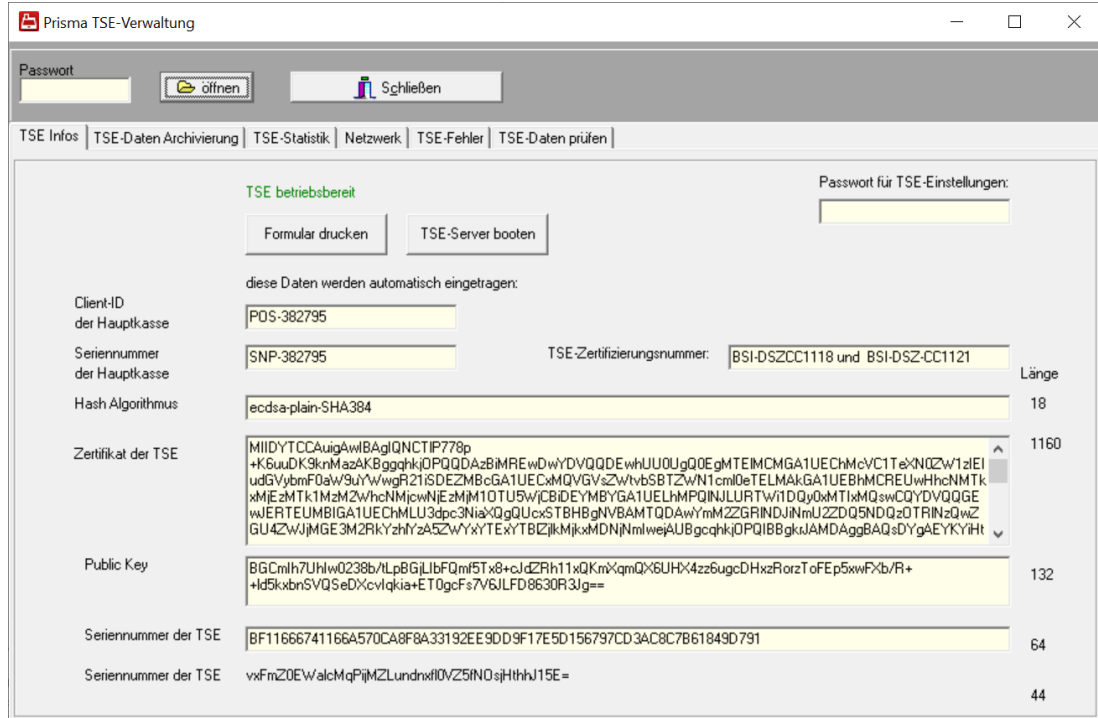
Prisma TSE-Verwaltung

Passwort

öffnen

Schließen

TSE Infos | TSE-Daten Archivierung | TSE-Statistik | Netzwerk | TSE-Fehler | TSE-Daten prüfen

TSE betriebsbereit

Passwort für TSE-Einstellungen:

Formular drucken

TSE-Server booten

diese Daten werden automatisch eingetragen:

Client-ID der Hauptkasse

POS-382795

Seriennummer der Hauptkasse

SNP-382795

TSE-Zertifizierungsnummer:

BSI-DSZCC1118 und BSI-DSZ-CC1121

Länge

Hash Algorithmus

ecdsa-plain-SHA384

18

Zertifikat der TSE

MIIDYTCCAuigAwIBAgIQNCTIP778p +K6uuDK9knMazAKBggqhkjOPQQDAzBiMREwDwYDVQQDEwhUU0UgQ0EgMTEIMCMGA1UEChMcVC1TeXN0ZW1zIEl udGVybmF0aW9uYWwgR21iSDEZMBcGA1UECxMQVGVsZWtvbSBTZWN1cml0eTELMAkGA1UEBhMCREUwHhcNMTk xMjEzMTk1MzM2WhcNMjcwNjEzMjM1OTU5WjCBiDEYMBYGA1UELhMPQlNJLURTWi1DQy0xMTIxMQswCQYDVQQGE wJERTEUMBIGA1UEChMLU3dpc3NiaXQgQUcxSTBHBgNVBAMTQDAwYmM2ZGRINDJiNmU2ZDQ5NDQzOTRINzQwZ GU4ZWJjMGE3M2RkYzhlYzA5ZWYxYTExYTBlZjlkMjkxMDNjNmIwejAUBgcqhkjOPQIBBgkrJAMDAggBAQsDYgAEYKYiHt

1160

Public Key

BGCmIh7UhIw0238b/tLpBGjLIbFQmf5Tx8+cJdZRh11xQKmXqmQX6UHX4zz6ugcDHxzRorzToFEp5xwFXb/R+ +Id5kxbnSVQSeDXcvIqkia+ET0gcFs7V6JLFD8630R3Jg==

132

Seriennummer der TSE

BF11666741166A570CA8F8A33192EE9DD9F17E5D156797CD3AC8C7B61849D791

64

Seriennummer der TSE

vxFmZ0EWalcMqPijMZLundnxfl0VZ5fNOsjHthhJ15E=

44